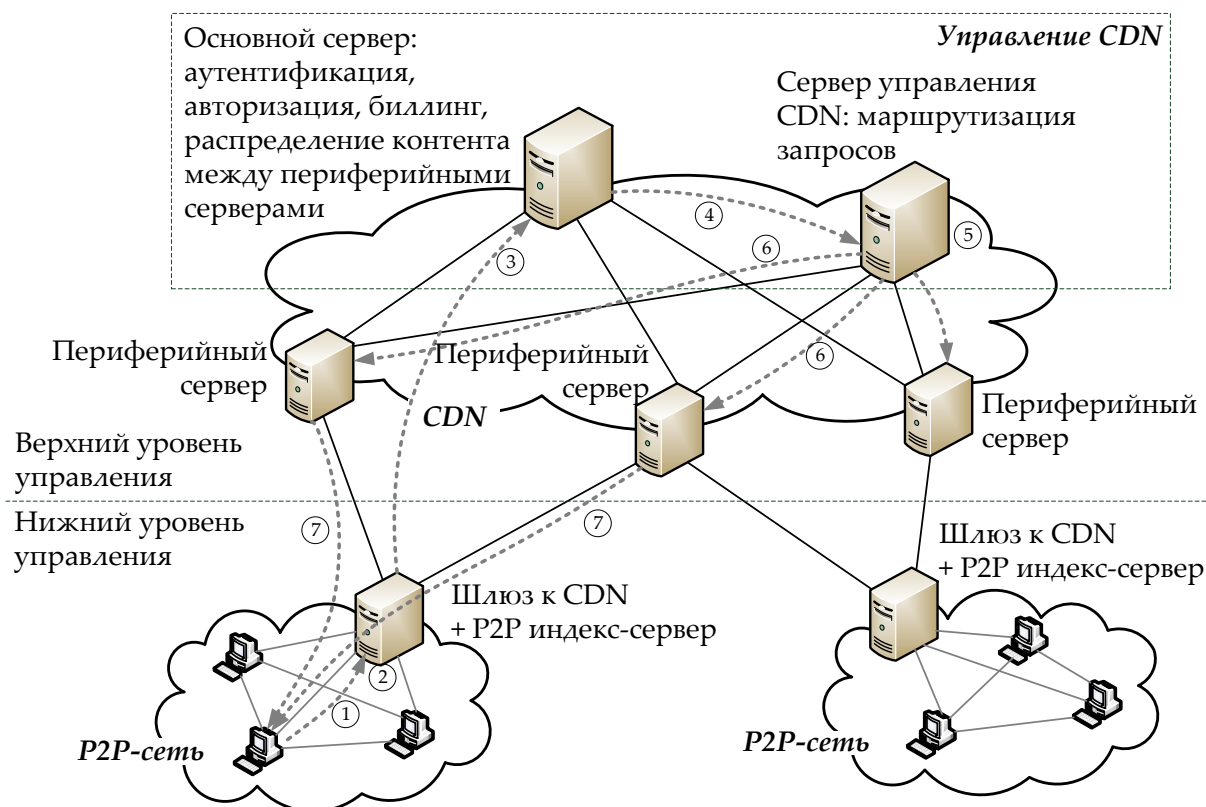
Основной сервер: аутентификация, авторизация, биллинг, распределение контента между периферийными серверами

Управление CDN

Сервер управления CDN: маршрутизация запросов

4

6

5

3

Периферийный сервер

Периферийный сервер

6

CDN

Периферийный сервер

Верхний уровень управления

Нижний уровень управления

7

7

Шлюз к CDN + P2P индекс-сервер

Шлюз к CDN + P2P индекс-сервер

2

1

P2P-сеть

P2P-сеть